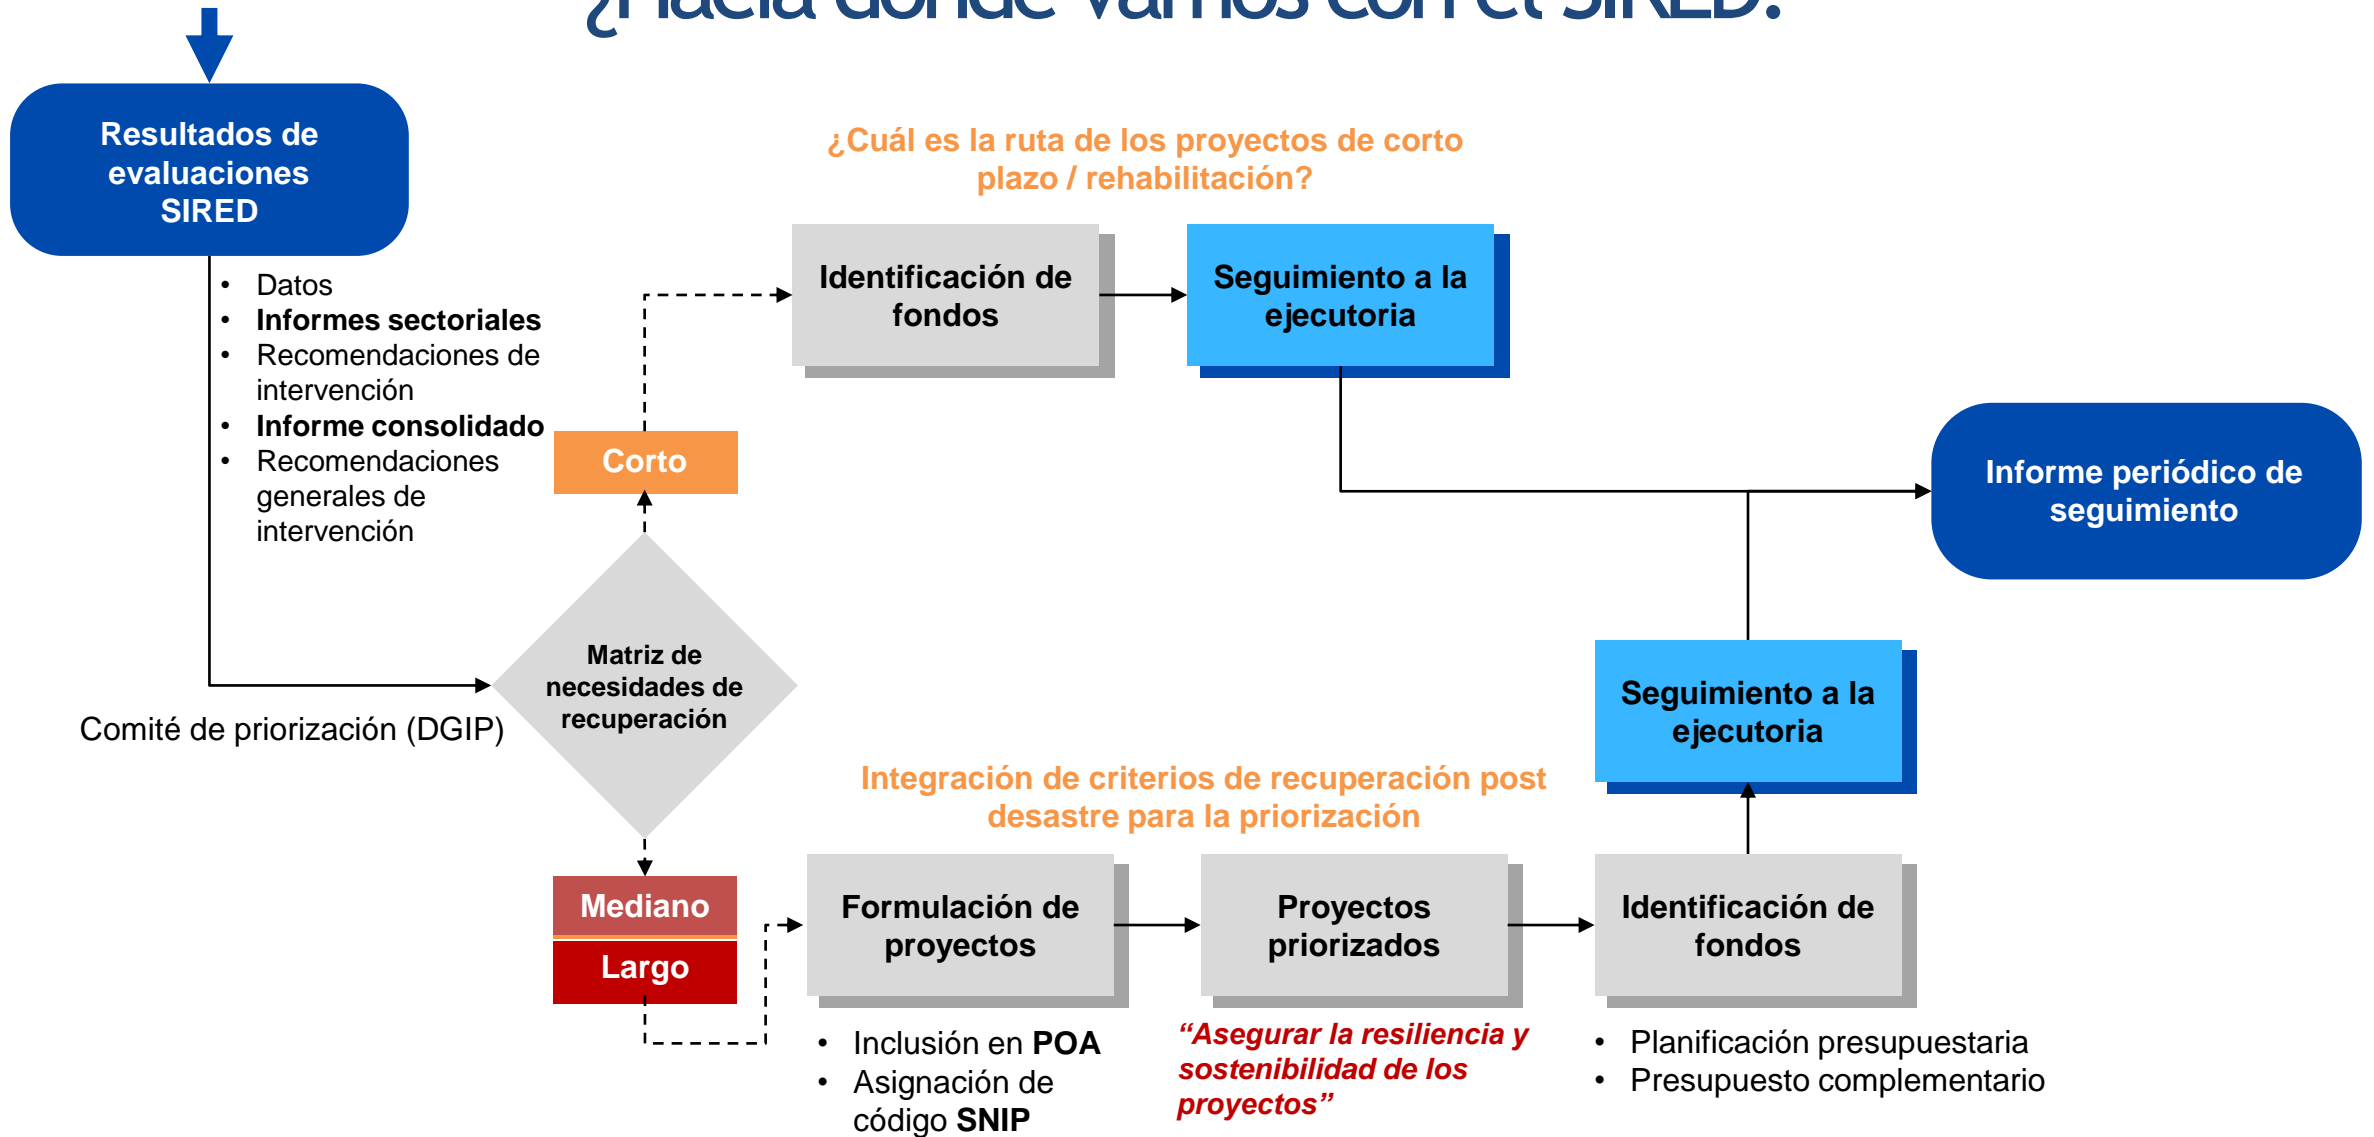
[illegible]

Resultados de evaluaciones SIRED

- Datos
- **Informes sectoriales**
- Recomendaciones de intervención
- **Informe consolidado**
- Recomendaciones generales de intervención

¿Cuál es la ruta de los proyectos de corto plazo / rehabilitación?

Identificación de fondos

Seguimiento a la ejecutoria

Corto

Informe periódico de seguimiento

Matriz de necesidades de recuperación

Comité de priorización (DGIP)

Seguimiento a la ejecutoria

Integración de criterios de recuperación post desastre para la priorización

Mediano

Largo

Formulación de proyectos

Proyectos priorizados

Identificación de fondos

- Inclusión en **POA**
- Asignación de código **SNIP**

*"Asegurar la resiliencia y sostenibilidad de los proyectos"*

- Planificación presupuestaria
- Presupuesto complementario